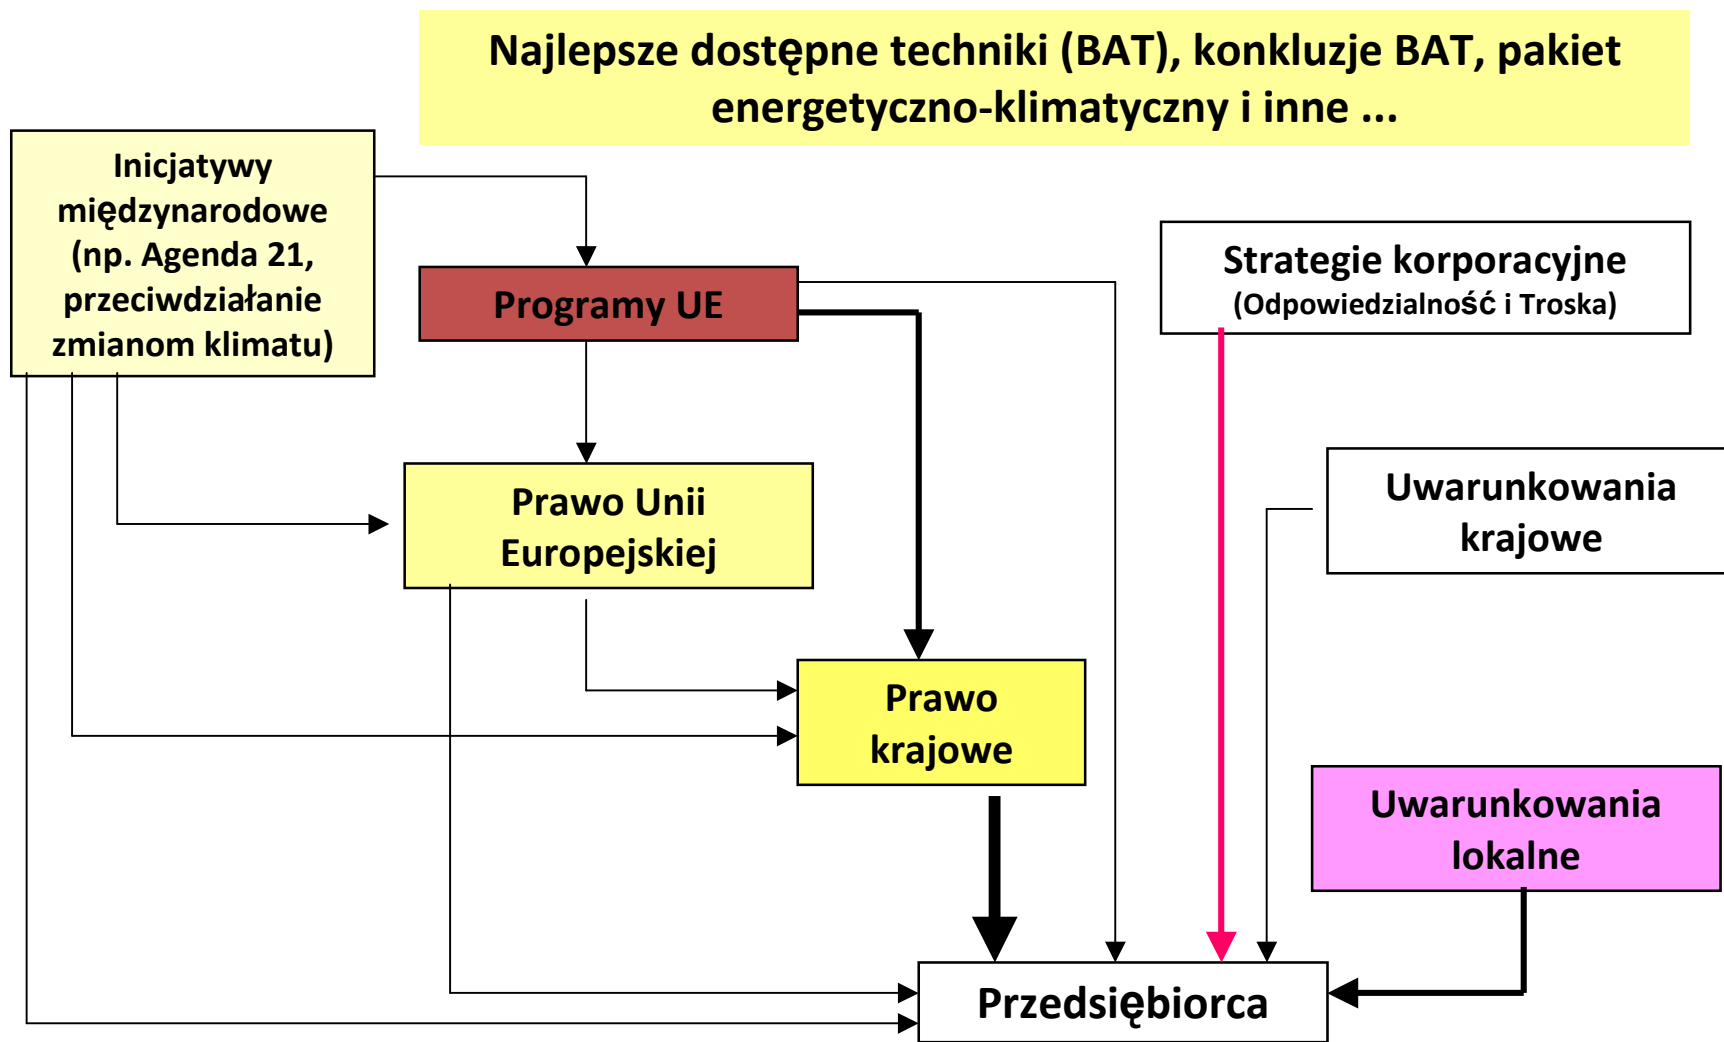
Najlepsze dostępne techniki (BAT), konkluzje BAT, pakiet energetyczno-klimatyczny i inne ...

Inicjatywy międzynarodowe (np. Agenda 21, przeciwdziałanie zmianom klimatu)

Programy UE

Strategie korporacyjne
(Odpowiedzialność i Troska)

Prawo Unii Europejskiej

Uwarunkowania krajowe

Prawo krajowe

Uwarunkowania lokalne

Przedsiębiorca